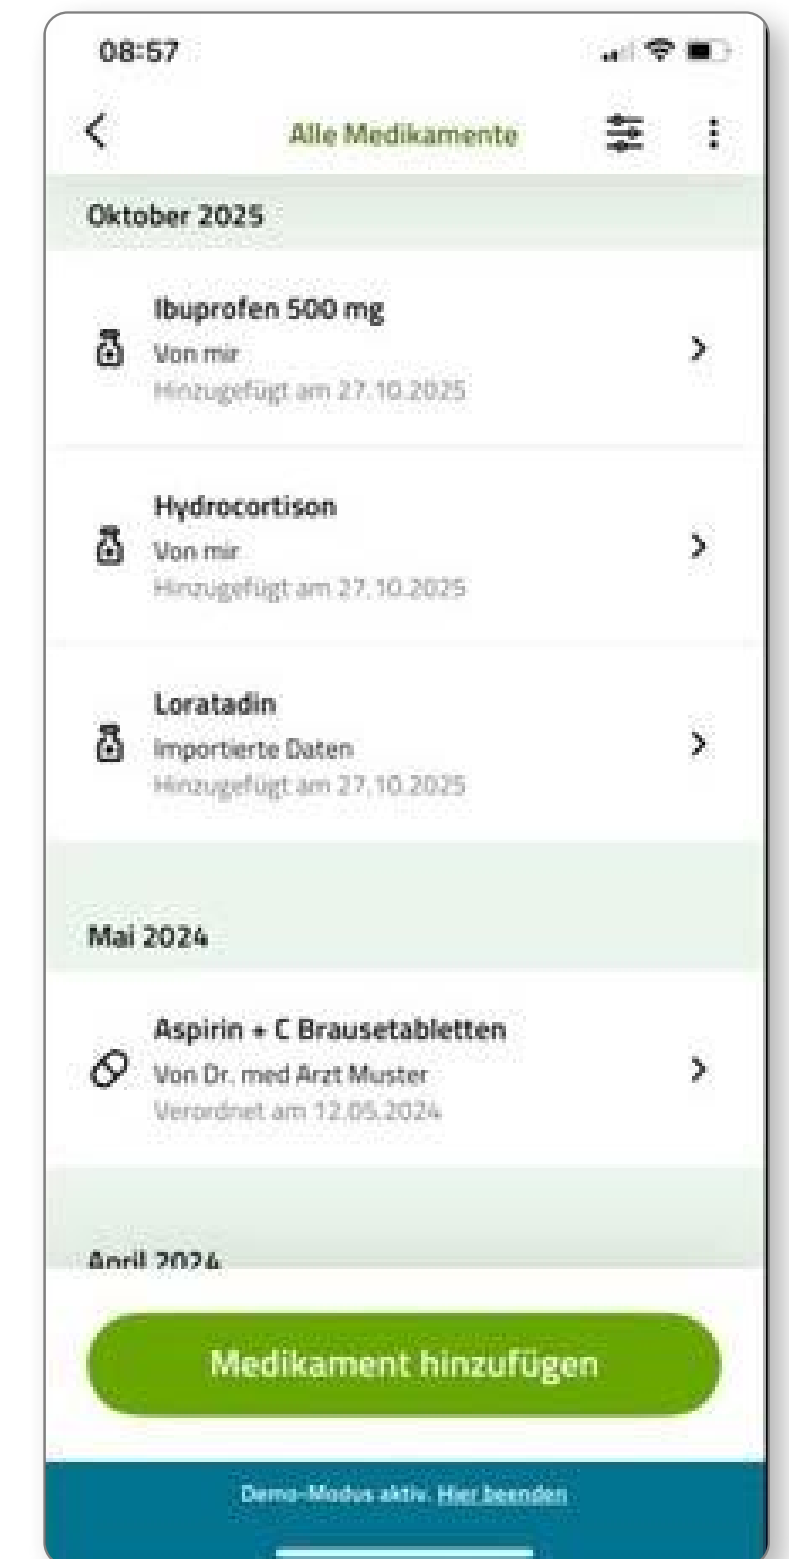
08:57

Alle Medikamente

Oktober 2025

Ibuprofen 500 mg
Von mir
Hinzugefügt am 27.10.2025

Hydrocortison
Von mir
Hinzugefügt am 27.10.2025

Loratadin
Importierte Daten
Hinzugefügt am 27.10.2025

Mai 2024

Aspirin + C Brausetabletten
Von Dr. med Arzt Muster
Verordnet am 12.05.2024

April 2024

Medikament hinzufügen

Demo-Modus aktiv. Hier beenden